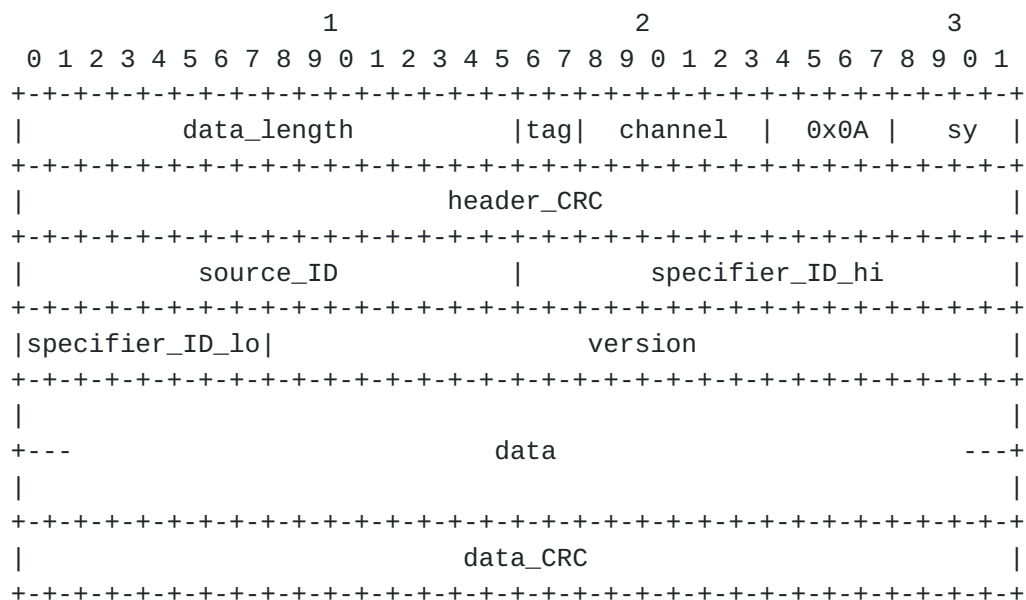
1 2 3
0 1 2 3 4 5 6 7 8 9 0 1 2 3 4 5 6 7 8 9 0 1 2 3 4 5 6 7 8 9 0 1
+-+-+-+-+-+-+-+-+-+-+-+-+-+-+-+-+-+-+-+-+-+-+-+-+-+-+-+-+-+-+-+-+
| data_length |tag| channel | 0x0A | sy |
+-+-+-+-+-+-+-+-+-+-+-+-+-+-+-+-+-+-+-+-+-+-+-+-+-+-+-+-+-+-+-+-+
| header_CRC |
+-+-+-+-+-+-+-+-+-+-+-+-+-+-+-+-+-+-+-+-+-+-+-+-+-+-+-+-+-+-+-+-+
| source_ID | specifier_ID_hi |
+-+-+-+-+-+-+-+-+-+-+-+-+-+-+-+-+-+-+-+-+-+-+-+-+-+-+-+-+-+-+-+-+
|specifier_ID_lo| version |
+-+-+-+-+-+-+-+-+-+-+-+-+-+-+-+-+-+-+-+-+-+-+-+-+-+-+-+-+-+-+-+-+
| |
+--- data ---+
| |
+-+-+-+-+-+-+-+-+-+-+-+-+-+-+-+-+-+-+-+-+-+-+-+-+-+-+-+-+-+-+-+-+
| data_CRC |
+-+-+-+-+-+-+-+-+-+-+-+-+-+-+-+-+-+-+-+-+-+-+-+-+-+-+-+-+-+-+-+-+